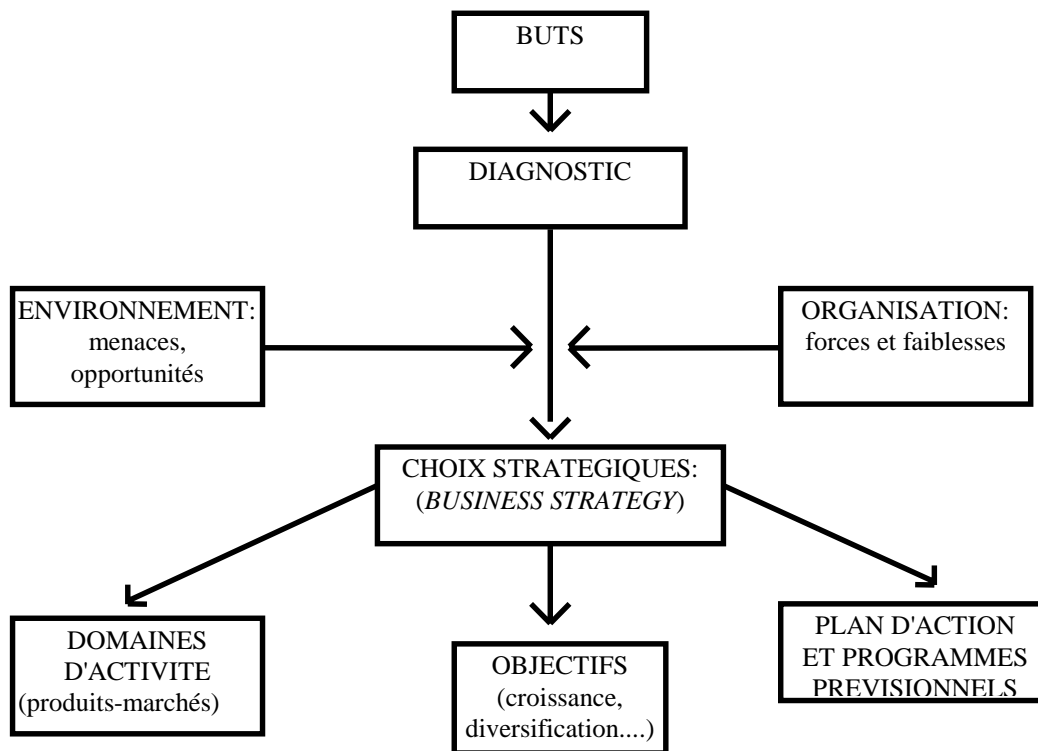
BUTS

DIAGNOSTIC

ENVIRONNEMENT: menaces, opportunités

ORGANISATION: forces et faiblesses

CHOIX STRATEGIQUES: (*BUSINESS STRATEGY*)

DOMAINES D'ACTIVITE (produits-marchés)

OBJECTIFS (croissance, diversification....)

PLAN D'ACTION ET PROGRAMMES PREVISIONNELS